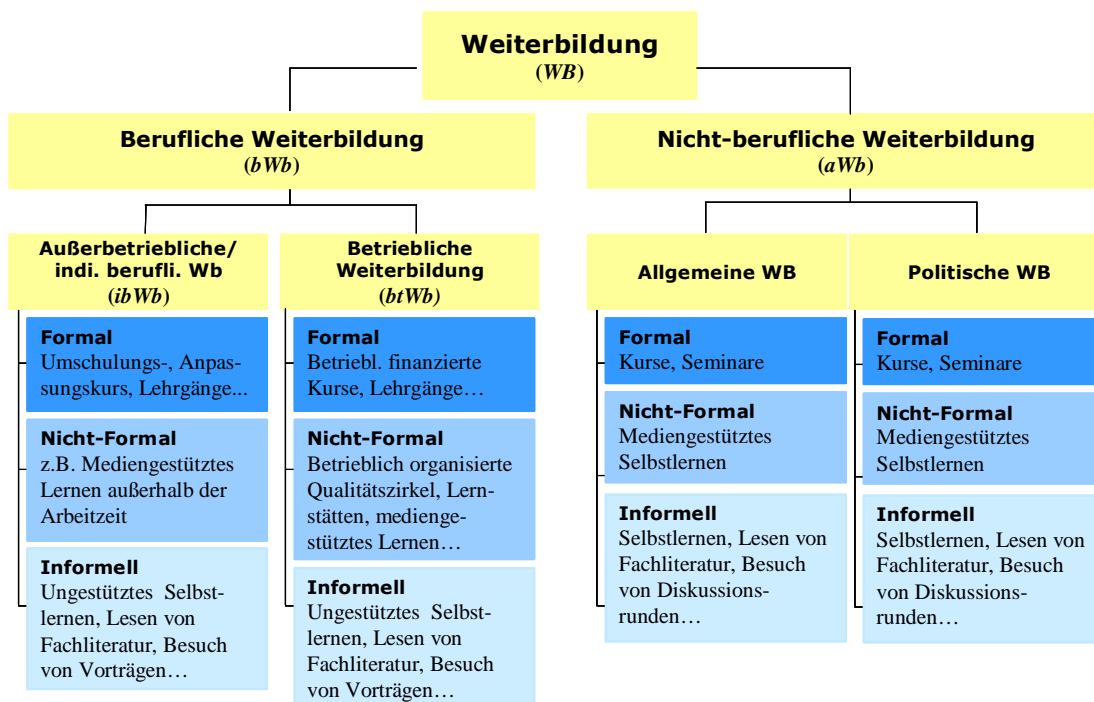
Weiterbildung
(WB)

Berufliche Weiterbildung
(bWb)

Nicht-berufliche Weiterbildung
(aWb)

Außerbetriebliche/ indi. berufli. Wb
(ibWb)

Formal
Umschulungs-, Anpassungskurs, Lehrgänge...

Nicht-Formal
z.B. Mediengestütztes Lernen außerhalb der Arbeitzeit

Informell
Ungestütztes Selbstlernen, Lesen von Fachliteratur, Besuch von Vorträgen…

Betriebliche Weiterbildung
(btWb)

Formal
Betriebl. finanzierte Kurse, Lehrgänge…

Nicht-Formal
Betrieblich organisierte Qualitätszirkel, Lernstätten, mediengestütztes Lernen…

Informell
Ungestütztes Selbstlernen, Lesen von Fachliteratur, Besuch von Vorträgen…

Allgemeine WB

Formal
Kurse, Seminare

Nicht-Formal
Mediengestütztes Selbstlernen

Informell
Selbstlernen, Lesen von Fachliteratur, Besuch von Diskussionsrunden…

Politische WB

Formal
Kurse, Seminare

Nicht-Formal
Mediengestütztes Selbstlernen

Informell
Selbstlernen, Lesen von Fachliteratur, Besuch von Diskussionsrunden…